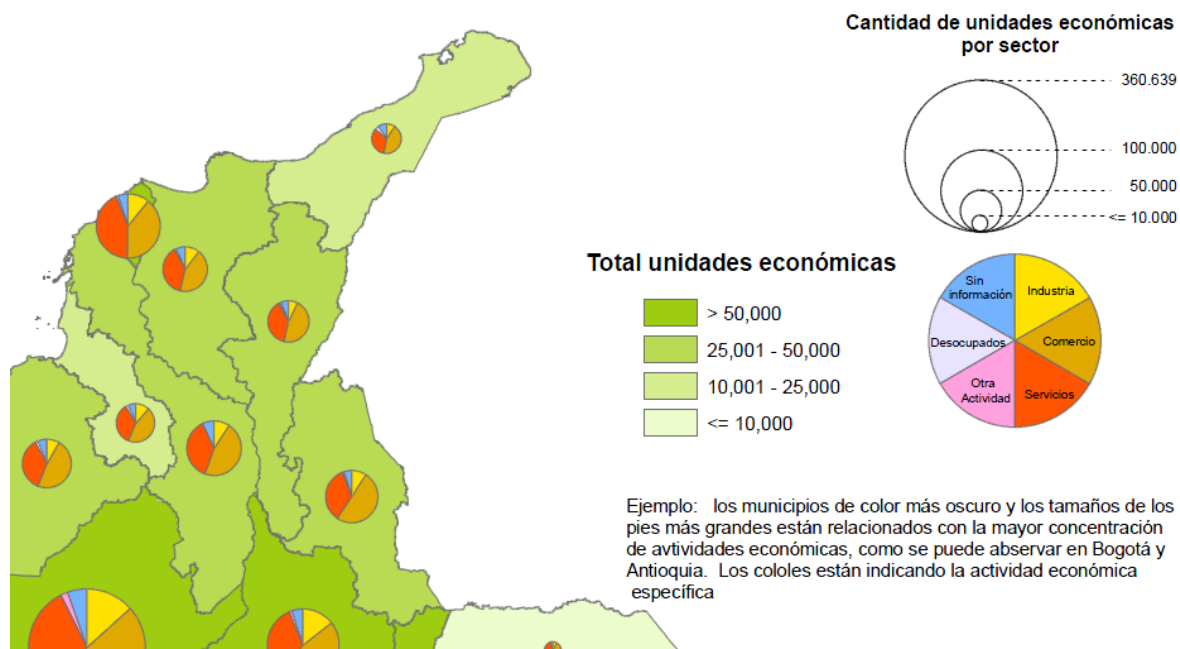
Cantidad de unidades económicas por sector

360.639

100.000

50.000

<= 10.000

Total unidades económicas

> 50,000

25,001 - 50,000

10,001 - 25,000

<= 10,000

Sin información

Industria

Comercio

Desocupados

Otra Actividad

Servicios

Ejemplo: los municipios de color más oscuro y los tamaños de los pies más grandes están relacionados con la mayor concentración de avtividades económicas, como se puede abservar en Bogotá y Antioquia. Los cololes están indicando la actividad económica específica